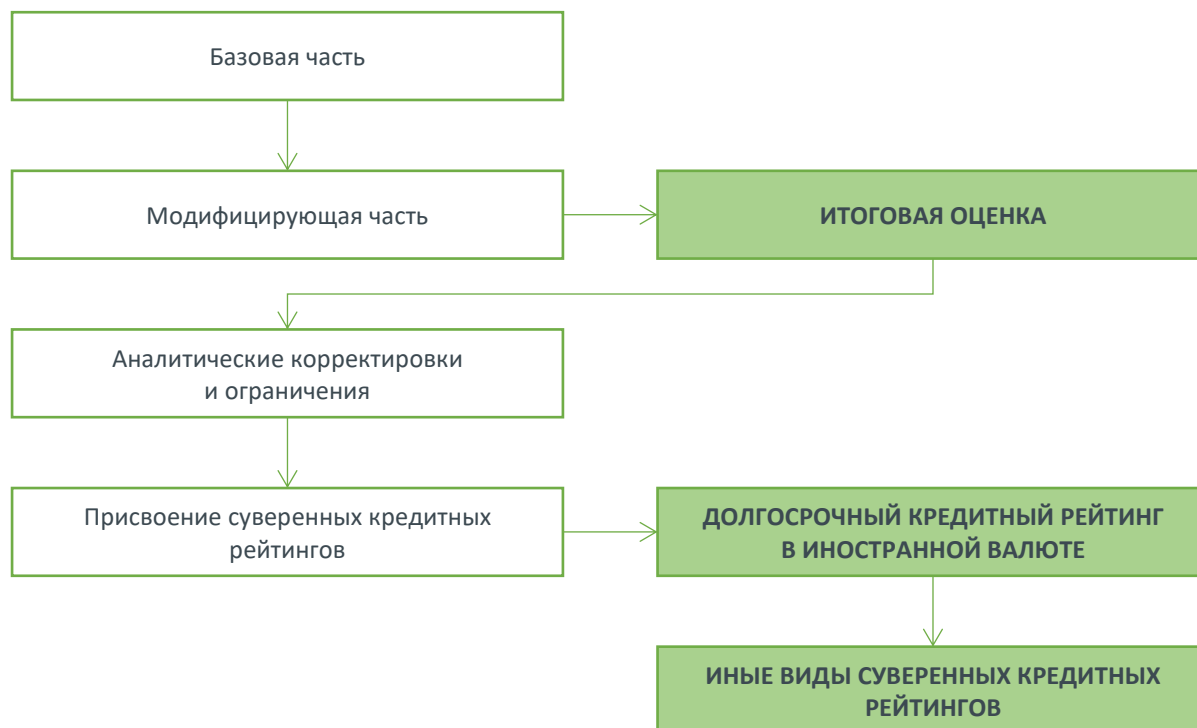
Базовая часть

Модифицирующая часть

ИТОГОВАЯ ОЦЕНКА

Аналитические корректировки и ограничения

Присвоение суверенных кредитных рейтингов

ДОЛГОСРОЧНЫЙ КРЕДИТНЫЙ РЕЙТИНГ В ИНОСТРАННОЙ ВАЛЮТЕ

ИНЫЕ ВИДЫ СУВЕРЕННЫХ КРЕДИТНЫХ РЕЙТИНГОВ